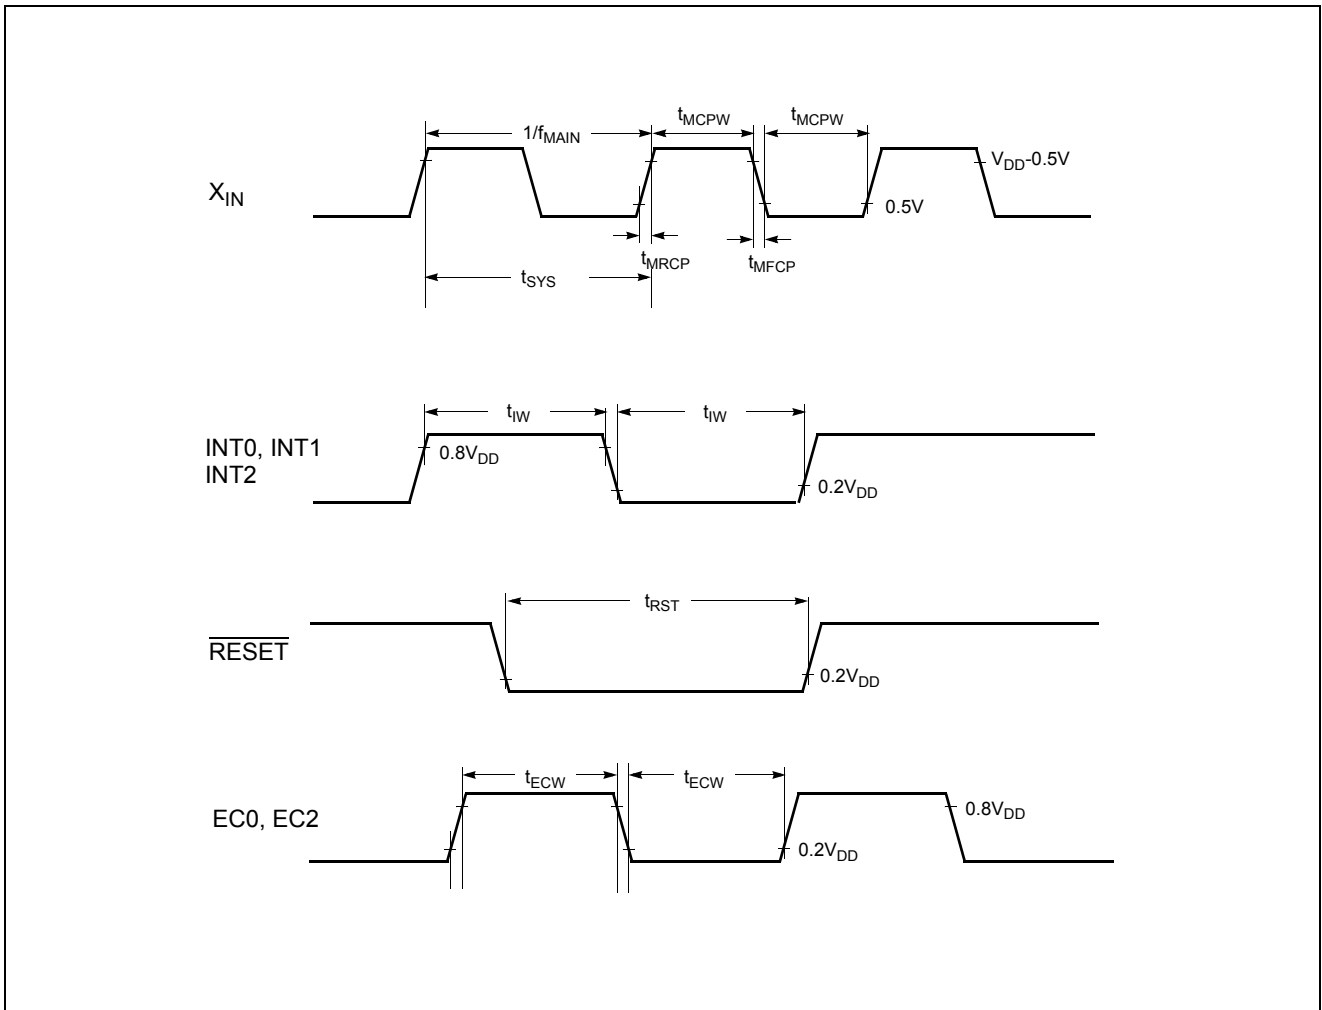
$1/f_{MAIN}$
$t_{MCPW}$
$t_{MCPW}$
$X_{IN}$
$V_{DD}$-0.5V
0.5V
$t_{MRCP}$
$t_{MFCP}$
$t_{SYS}$

$t_{IW}$
$t_{IW}$
INT0, INT1
INT2
$0.8V_{DD}$
$0.2V_{DD}$

$t_{RST}$
$\overline{RESET}$
$0.2V_{DD}$

$t_{ECW}$
$t_{ECW}$
EC0, EC2
$0.8V_{DD}$
$0.2V_{DD}$